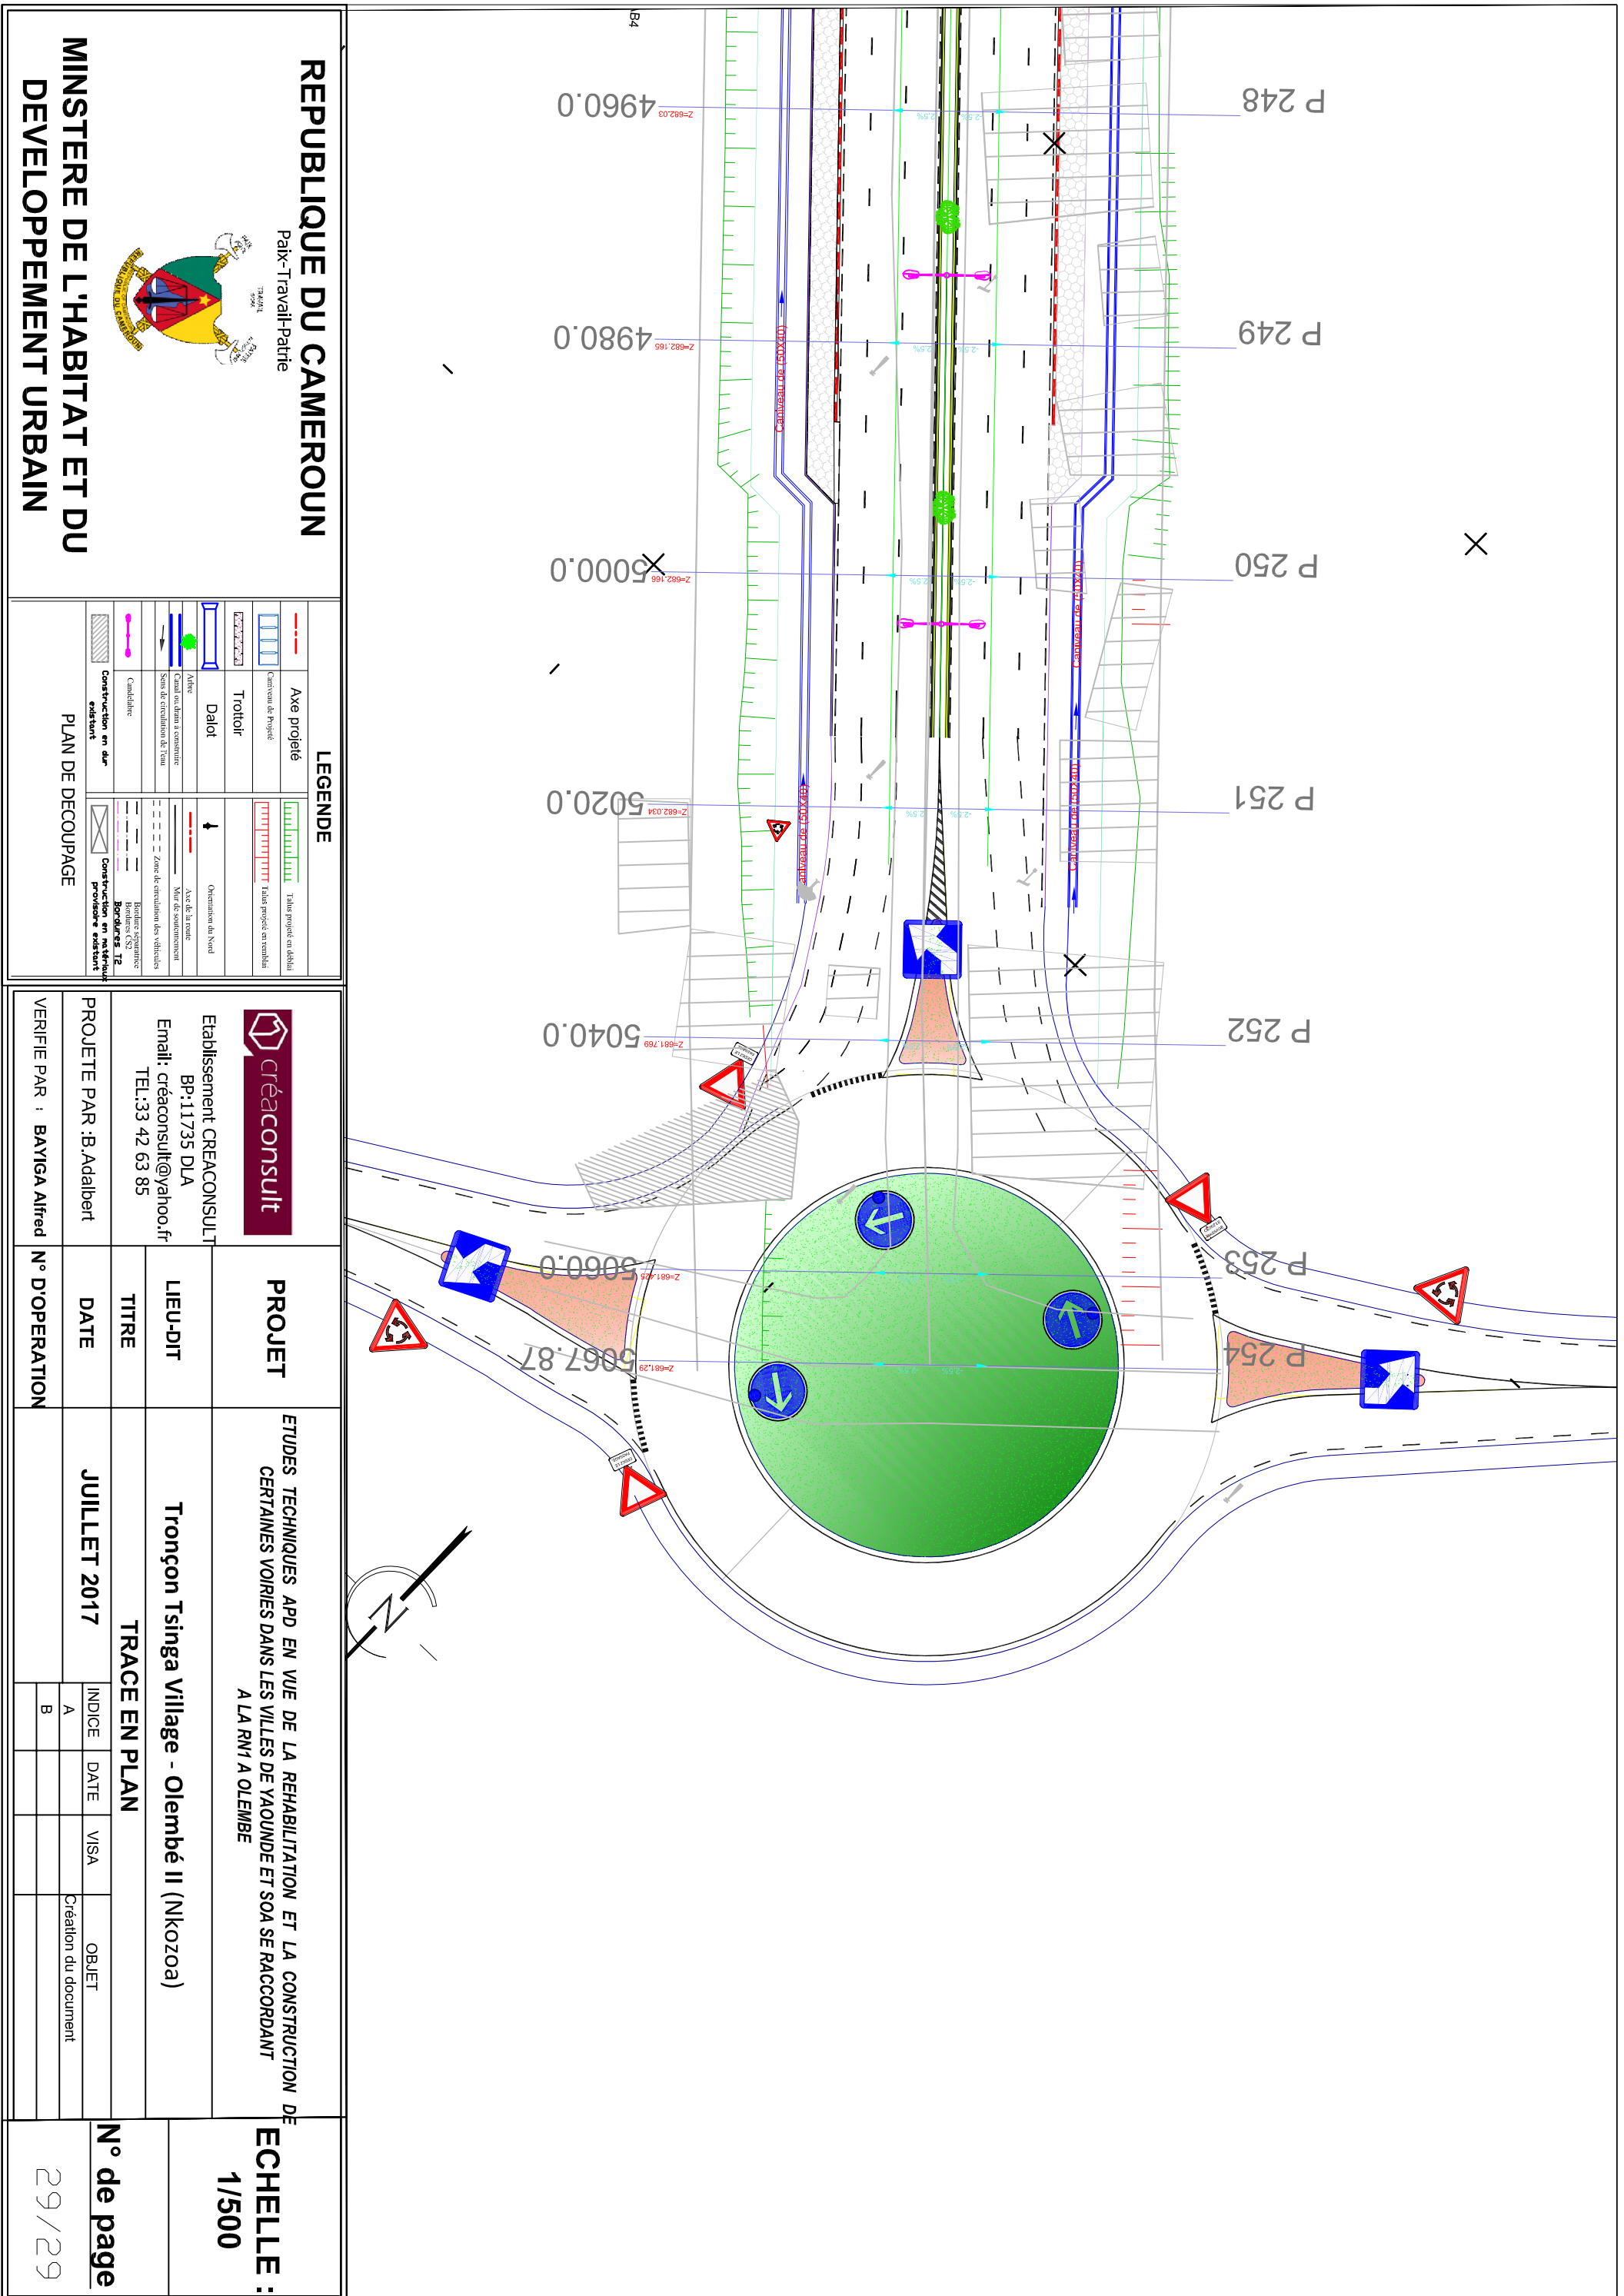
REPUBLIQUE DU CAMEROUN
Paix-Travail-Patrie

MINSTERE DE L'HABITAT ET DU DEVELOPPEMENT URBAIN

LEGENDE

Axe projeté
Caniveau de Projeté
Trottoir
Dalot
Canal ou drain à construire
Sens de circulation de l'eau
Arbre
Candelabre
Construction en dur existant

Talus projeté en déblai
Talus projeté en remblai
Orientation du Nord
Axe de la route
Mur de soutènement
Zone de circulation des véhicules
Bordures T2
Bordures CS2
Bordure séparatrice
Construction en matériaux provisoire existant

PLAN DE DECOUPAGE

créaconsult
Etablissement CREACONSULT
BP:11735 DLA
Email: créaconsult@yahoo.fr
TEL:33 42 63 85

PROJETE PAR :B.Adalbert
VERIFIE PAR : BAYIGA Alfred

PROJET
ETUDES TECHNIQUES APD EN VUE DE LA REHABILITATION ET LA CONSTRUCTION DE CERTAINES VOIRIES DANS LES VILLES DE YAOUNDE ET SOA SE RACCORDANT A LA RN1 A OLEMBE

LIEU-DIT
Tronçon Tsinga Village - Olembé II (Nkozoa)

TITRE
TRACE EN PLAN

DATE
JUILLET 2017

N° D'OPERATION

| INDICE | DATE | VISA | OBJET |
|---|---|---|---|
| A | | | Création du document |
| B | | | |

ECHELLE :
1/500

N° de page
29/29

P 248
P 249
P 250
P 251
P 252
P 253
P 254
4960.0
4980.0
5000.0
5020.0
5040.0
5060.0
5067.87
Z=682.03
Z=682.165
Z=682.166
Z=682.034
Z=681.769
Z=681
Z=681.29
B4